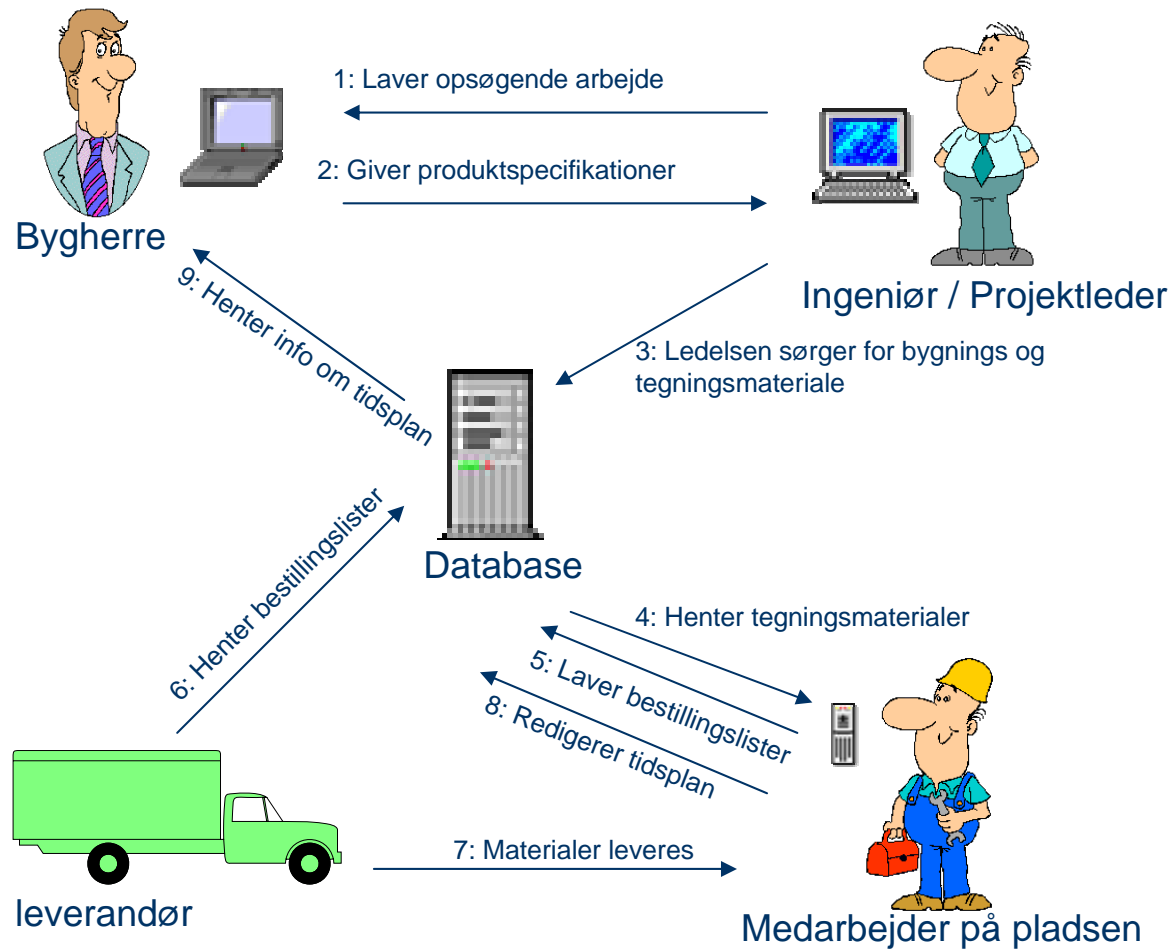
1: Laver opsøgende arbejde

2: Giver produktspecifikationer

Bygherre

Ingeniør / Projektleder

9: Henter info om tidsplan

3: Ledelsen sørger for bygnings og tegningsmateriale

Database

6: Henter bestillingslister

4: Henter tegningsmaterialer

5: Laver bestillingslister

8: Redigerer tidsplan

7: Materialer leveres

leverandør

Medarbejder på pladsen